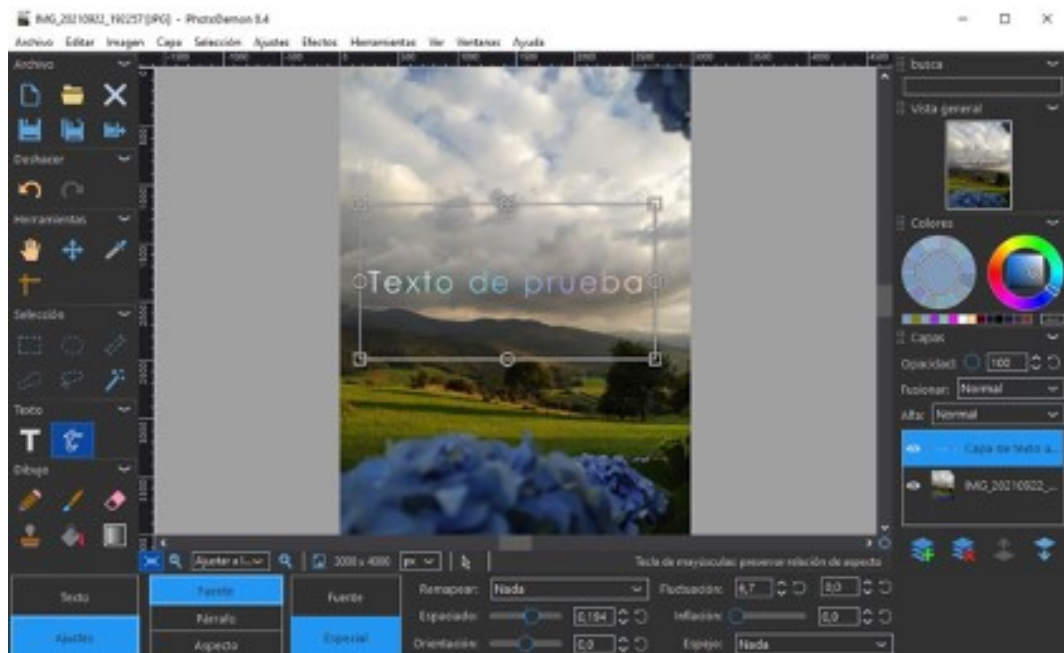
IMG_20210922_190257 [JPG] - PhotoDemon 8.4

Archivo Editar Imagen Capa Selección Ajustes Efectos Herramientas Ver Ventanas Ayuda

Archivo

Deshacer

Herramientas

Selección

Texto

Dibujo

Texto de prueba

busca

Vista general

Colores

Capas

Opacidad: 100

Fusionar: Normal

Alfa: Normal

Capa de texto a...

IMG_20210922_...

Ajustar a l... 3000 x 4000 px

Tecla de mayúsculas: preservar relación de aspecto

Texto

Ajustes

Fuente

Párrafo

Aspecto

Fuente

Especial

Remapear: Nada

Espaciado: 0,194

Orientación: 0,0

Fluctuación: 6,7 0,0

Inflación: 0,0

Espejo: Nada